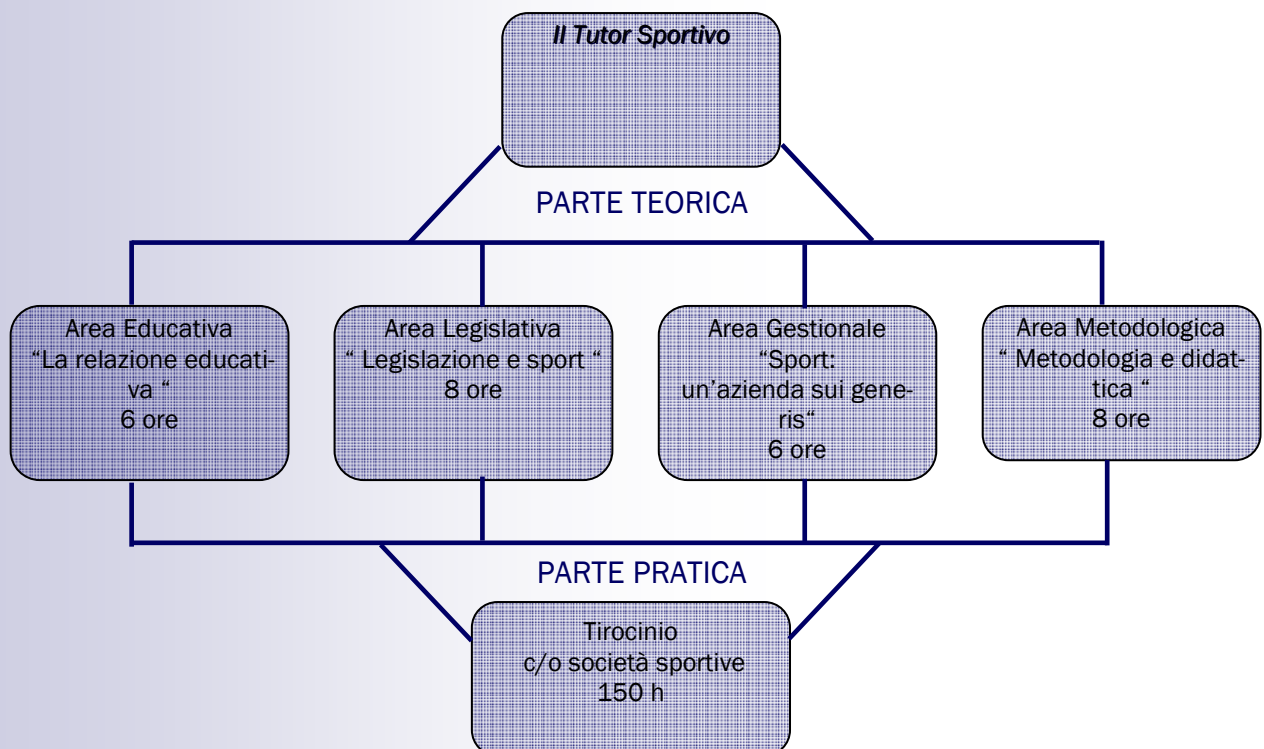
Il Tutor Sportivo

PARTE TEORICA

Area Educativa
"La relazione educativa "
6 ore

Area Legislativa
" Legislazione e sport "
8 ore

Area Gestionale
"Sport:
un'azienda sui generis"
6 ore

Area Metodologica
" Metodologia e didattica "
8 ore

PARTE PRATICA

Tirocinio
c/o società sportive
150 h